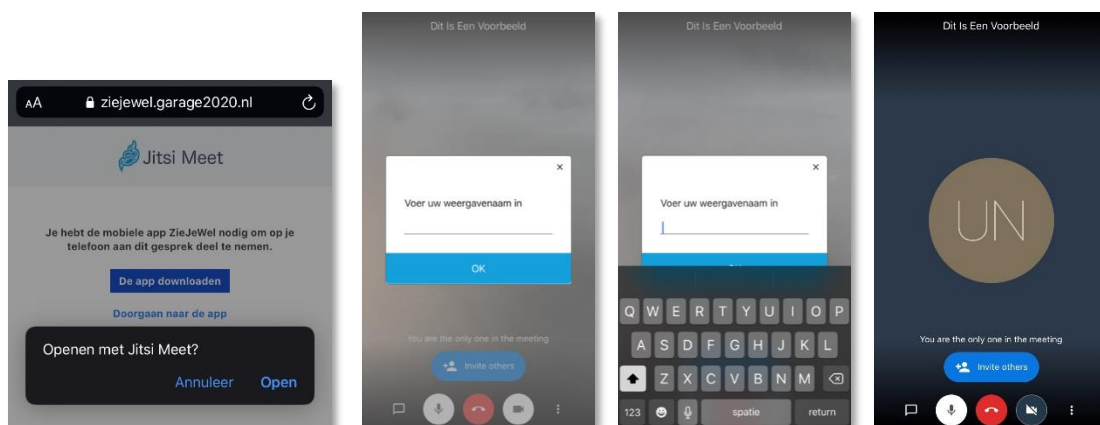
AA ziejewel.garage2020.nl

Jitsi Meet

Je hebt de mobiele app ZieJeWel nodig om op je telefoon aan dit gesprek deel te nemen.

De app downloaden

Doorgaan naar de app

Openen met Jitsi Meet?

Annuleer Open

Dit Is Een Voorbeeld

×

Voer uw weergavenaam in

OK

You are the only one in the meeting

Invite others

Dit Is Een Voorbeeld

×

Voer uw weergavenaam in

Q W E R T Y U I O P
A S D F G H J K L
Z X C V B N M
123 spatie return

Dit Is Een Voorbeeld

UN

You are the only one in the meeting

Invite others